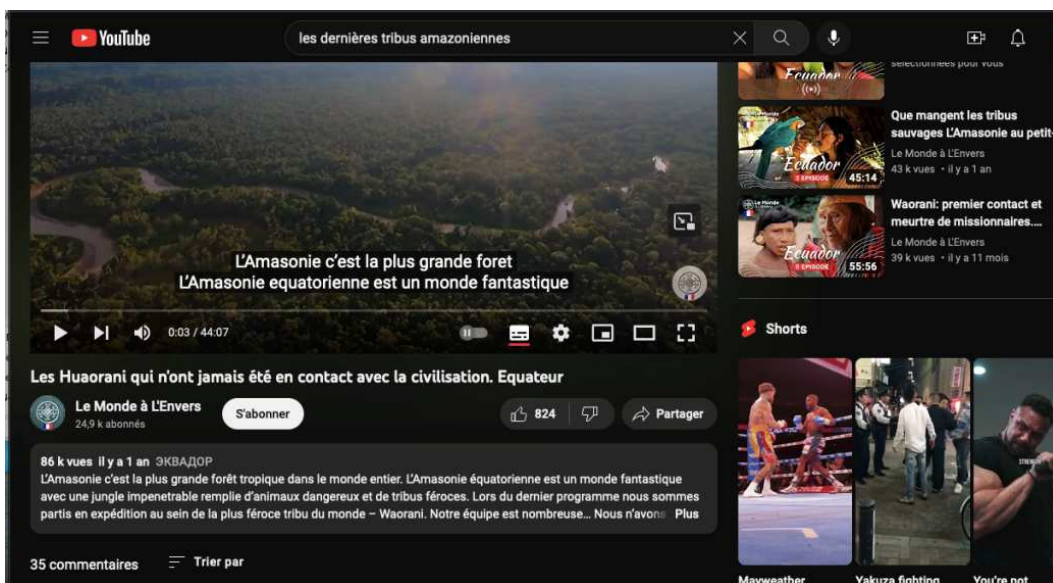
YouTube

les dernières tribus amazoniennes

Ecuador

sélectionnées pour vous

L'Amasonie c'est la plus grande foret
L'Amasonie equatorienne est un monde fantastique

0:03 / 44:07

Les Huaorani qui n'ont jamais été en contact avec la civilisation. Equateur

Le Monde à L'Envers
24,9 k abonnés

S'abonner

824

Partager

86 k vues il y a 1 an ЭКВАДОР
L'Amasonie c'est la plus grande forêt tropique dans le monde entier. L'Amasonie équatorienne est un monde fantastique avec une jungle impenetrable remplie d'animaux dangereux et de tribus féroces. Lors du dernier programme nous sommes partis en expédition au sein de la plus féroce tribu du monde – Waorani. Notre équipe est nombreuse... Nous n'avons Plus

35 commentaires

Trier par

Ecuador
45:14
Que mangent les tribus sauvages L'Amasonie au petit-
Le Monde à L'Envers
43 k vues • il y a 1 an

Ecuador
55:56
Waorani: premier contact et meurtre de missionnaires....
Le Monde à L'Envers
39 k vues • il y a 11 mois

Shorts

Mayweather

Yakuza fighting

You're not